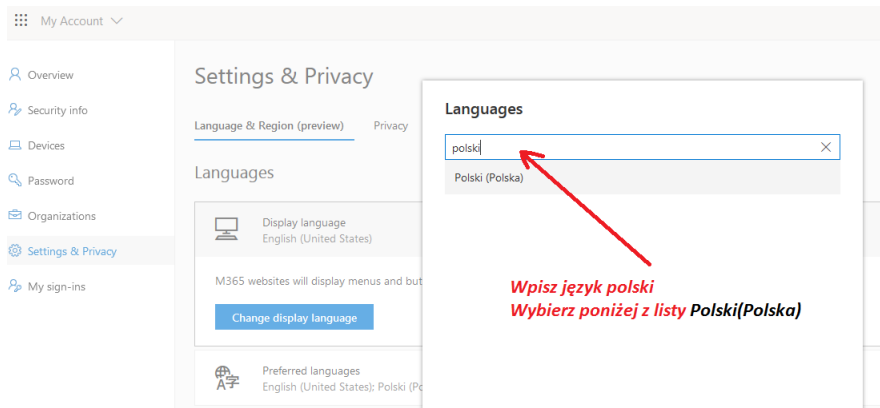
My Account

Overview
Security info
Devices
Password
Organizations
Settings & Privacy
My sign-ins

Settings & Privacy

Language & Region (preview)
Privacy

Languages

Display language
English (United States)

M365 websites will display menus and but

Change display language

Preferred languages
English (United States); Polski (Po

Languages

polski

Polski (Polska)

Wpisz język polski
Wybierz poniżej z listy Polski(Polska)